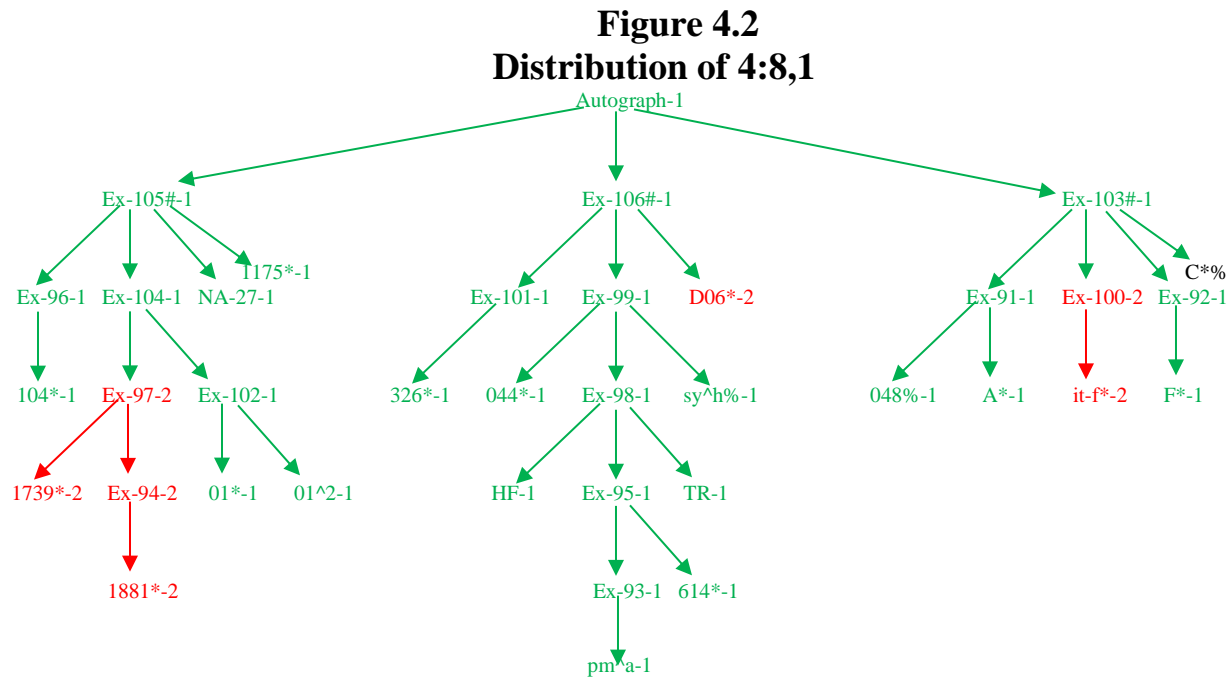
Figure 4.2
Distribution of 4:8,1

Autograph-1

Ex-105#-1
Ex-96-1
104*-1
Ex-104-1
Ex-97-2
1739*-2
Ex-94-2
1881*-2
Ex-102-1
01*-1
01^2-1
NA-27-1
1175*-1

Ex-106#-1
Ex-101-1
326*-1
Ex-99-1
044*-1
Ex-98-1
HF-1
Ex-95-1
Ex-93-1
pm^a-1
614*-1
TR-1
sy^h%-1
D06*-2

Ex-103#-1
Ex-91-1
048%-1
A*-1
Ex-100-2
it-f*-2
Ex-92-1
F*-1
C*%